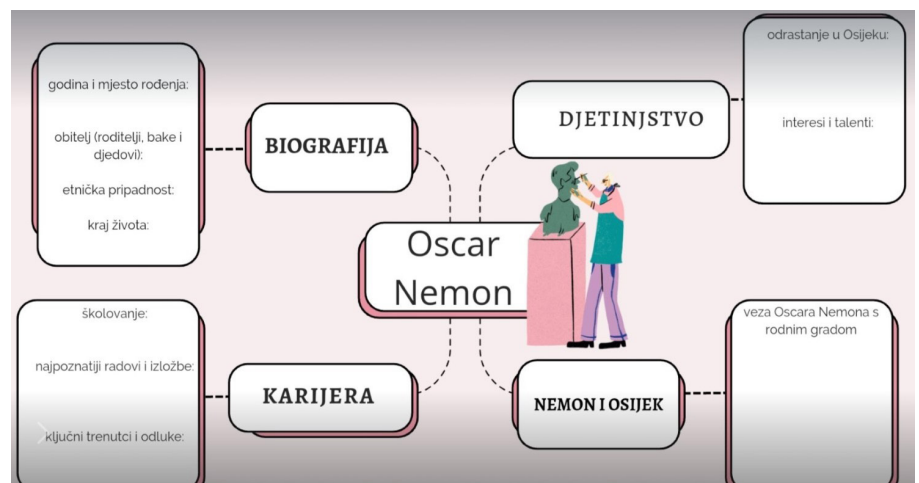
godina i mjesto rođenja:

obitelj (roditelji, bake i djedovi):

etnička pripadnost:

kraj života:

BIOGRAFIJA

DJETINJSTVO

odrastanje u Osijeku:

interesi i talenti:

Oscar Nemon

školovanje:

najpoznatiji radovi i izložbe:

ključni trenutci i odluke:

KARIJERA

NEMON I OSIJEK

veza Oscara Nemona s rodnim gradom